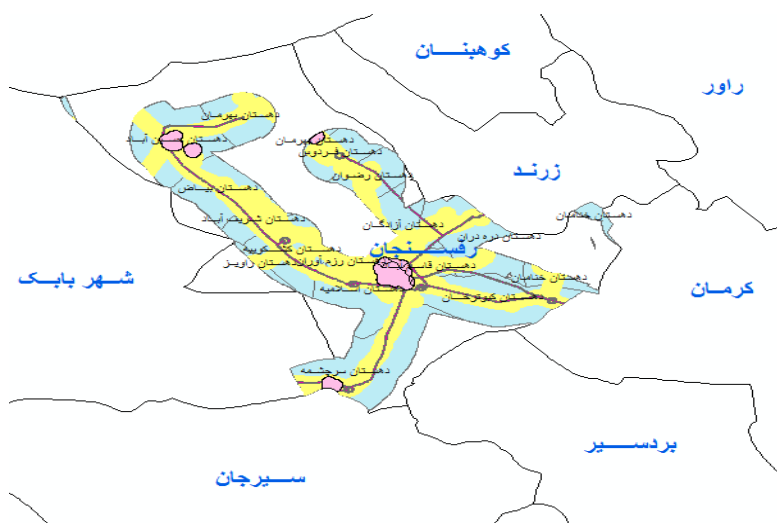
کوهبنـــــان

راور

زرنـد

دهستان بهرمان

دهستان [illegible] آباد

دهستان بهرمان

دهستان فردوس

دهستان رضوان

دهستان بیاض

دهستان شریف آباد

دهستان آزادگان

دهستان هشتان

دهستان دره دران

دهستان کشکوییه

رفسنجان

دهستان رزم آوران

دهستان راویز

دهستان قاسم آباد

دهستان خنامان

دهستان اسلامیه

دهستان کبوترخان

شهر بابـک

کرمـان

دهستان سرچشمه

بردســیر

ســیرجان